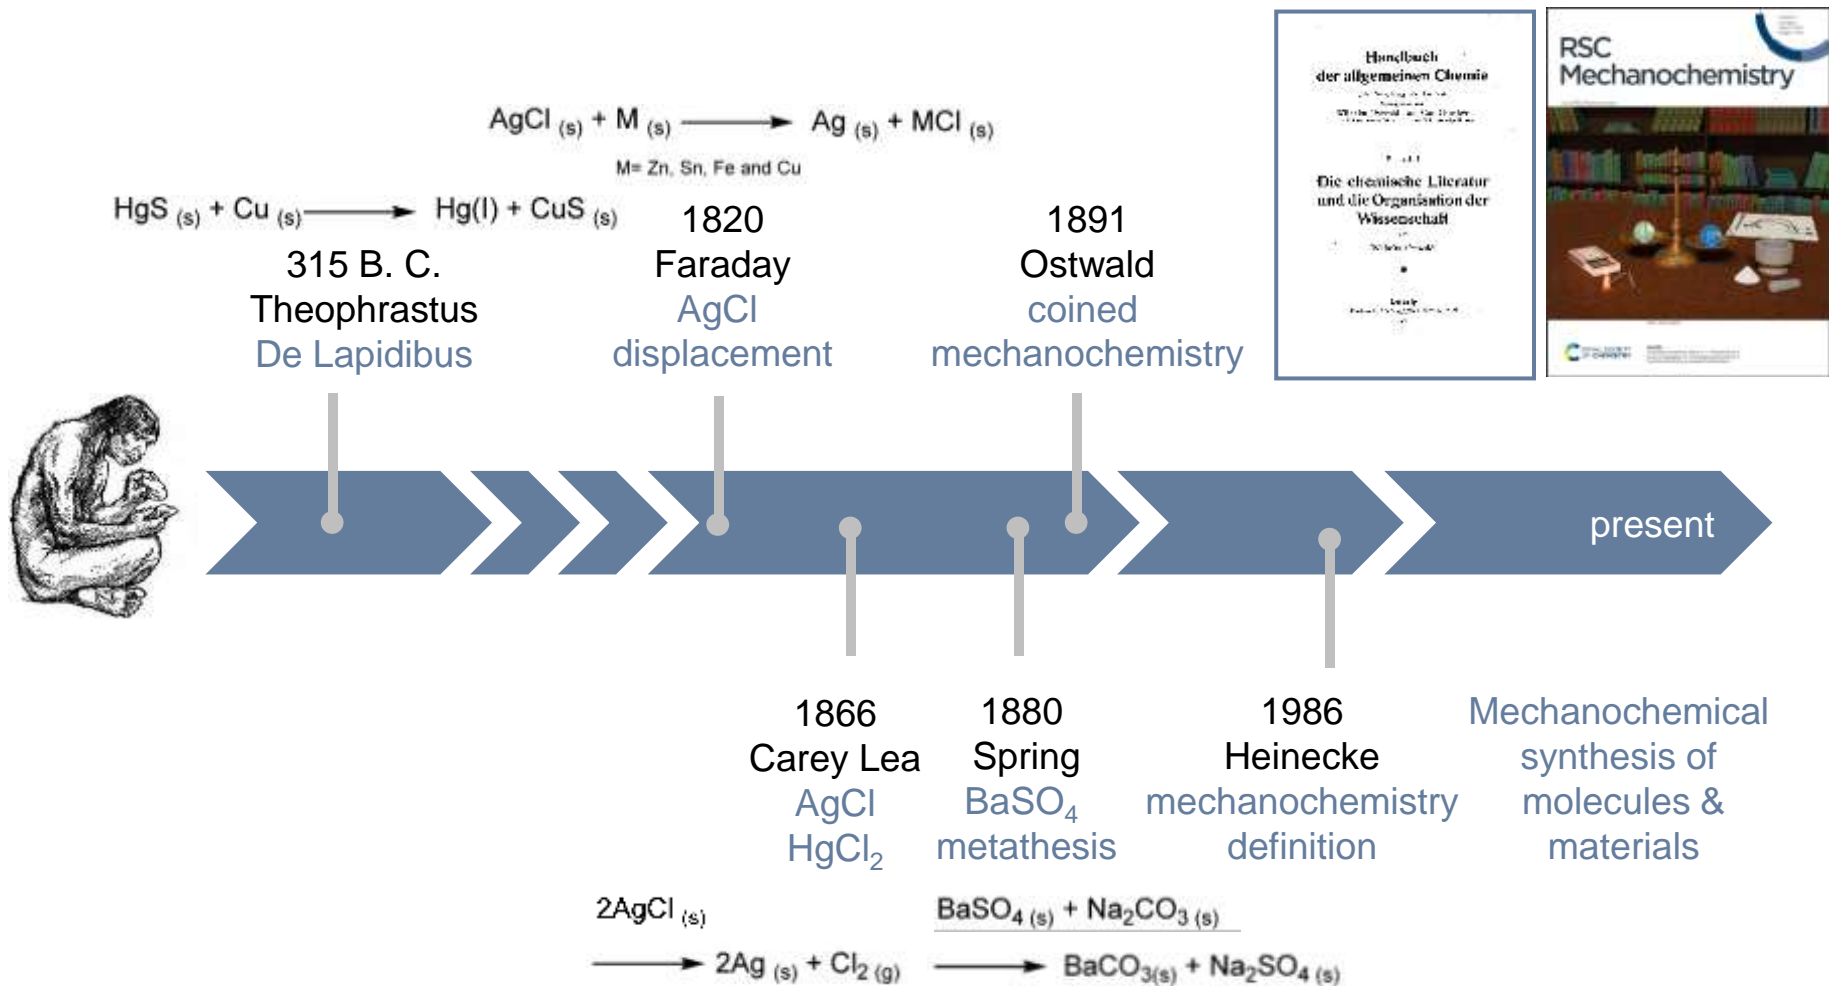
$AgCl_{(s)} + M_{(s)} \longrightarrow Ag_{(s)} + MCl_{(s)}$

M= Zn, Sn, Fe and Cu

$HgS_{(s)} + Cu_{(s)} \longrightarrow Hg(l) + CuS_{(s)}$

315 B. C.
Theophrastus
De Lapidibus

1820
Faraday
AgCl
displacement

1891
Ostwald
coined
mechanochemistry

Handbuch
der allgemeinen Chemie

Die chemische Literatur
und die Organisation der
Wissenschaft

RSC
Mechanochemistry

present

1866
Carey Lea
AgCl
$HgCl_2$

1880
Spring
$BaSO_4$
metathesis

1986
Heinecke
mechanochemistry
definition

Mechanochemical
synthesis of
molecules &
materials

$2AgCl_{(s)} \longrightarrow 2Ag_{(s)} + Cl_{2(g)}$

$BaSO_{4(s)} + Na_2CO_{3(s)} \longrightarrow BaCO_{3(s)} + Na_2SO_{4(s)}$